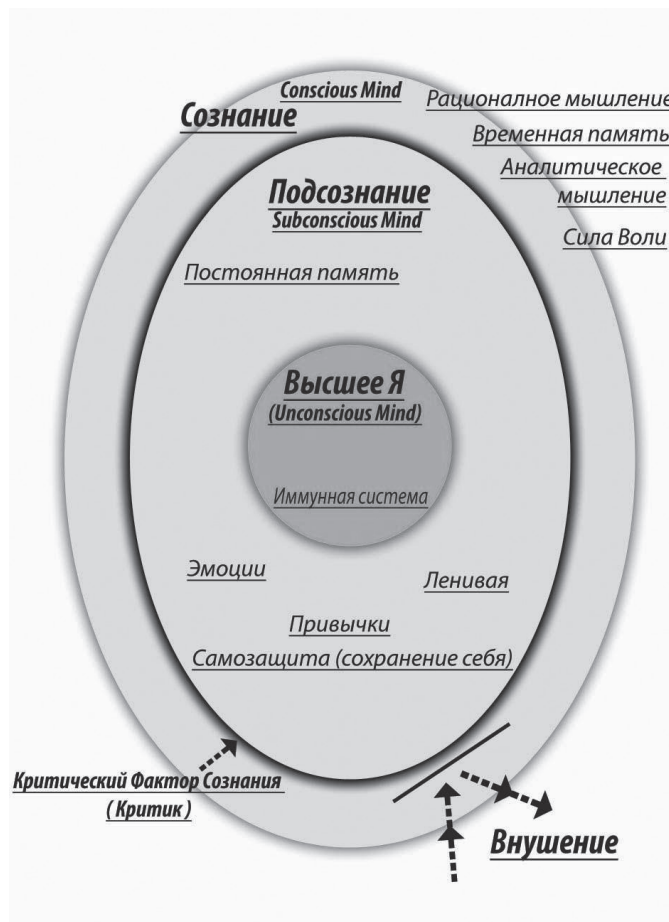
Conscious Mind
Сознание
Рационалное мышление
Временная память
Аналитическое мышление
Сила Воли
Подсознание
Subconscious Mind
Постоянная память
Высшее Я
(Unconscious Mind)
Иммунная система
Эмоции
Ленивая
Привычки
Самозащита (сохранение себя)
Критический Фактор Сознания
( Критик )
Внушение